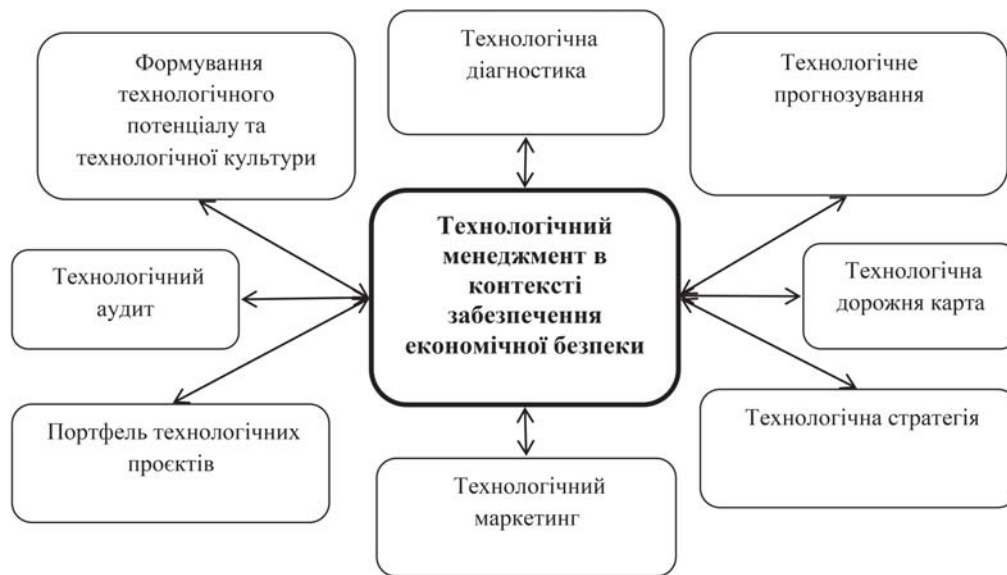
Формування технологічного потенціалу та технологічної культури

Технологічна діагностика

Технологічне прогнозування

Технологічний аудит

**Технологічний менеджмент в контексті забезпечення економічної безпеки**

Технологічна дорожня карта

Портфель технологічних проєктів

Технологічна стратегія

Технологічний маркетинг